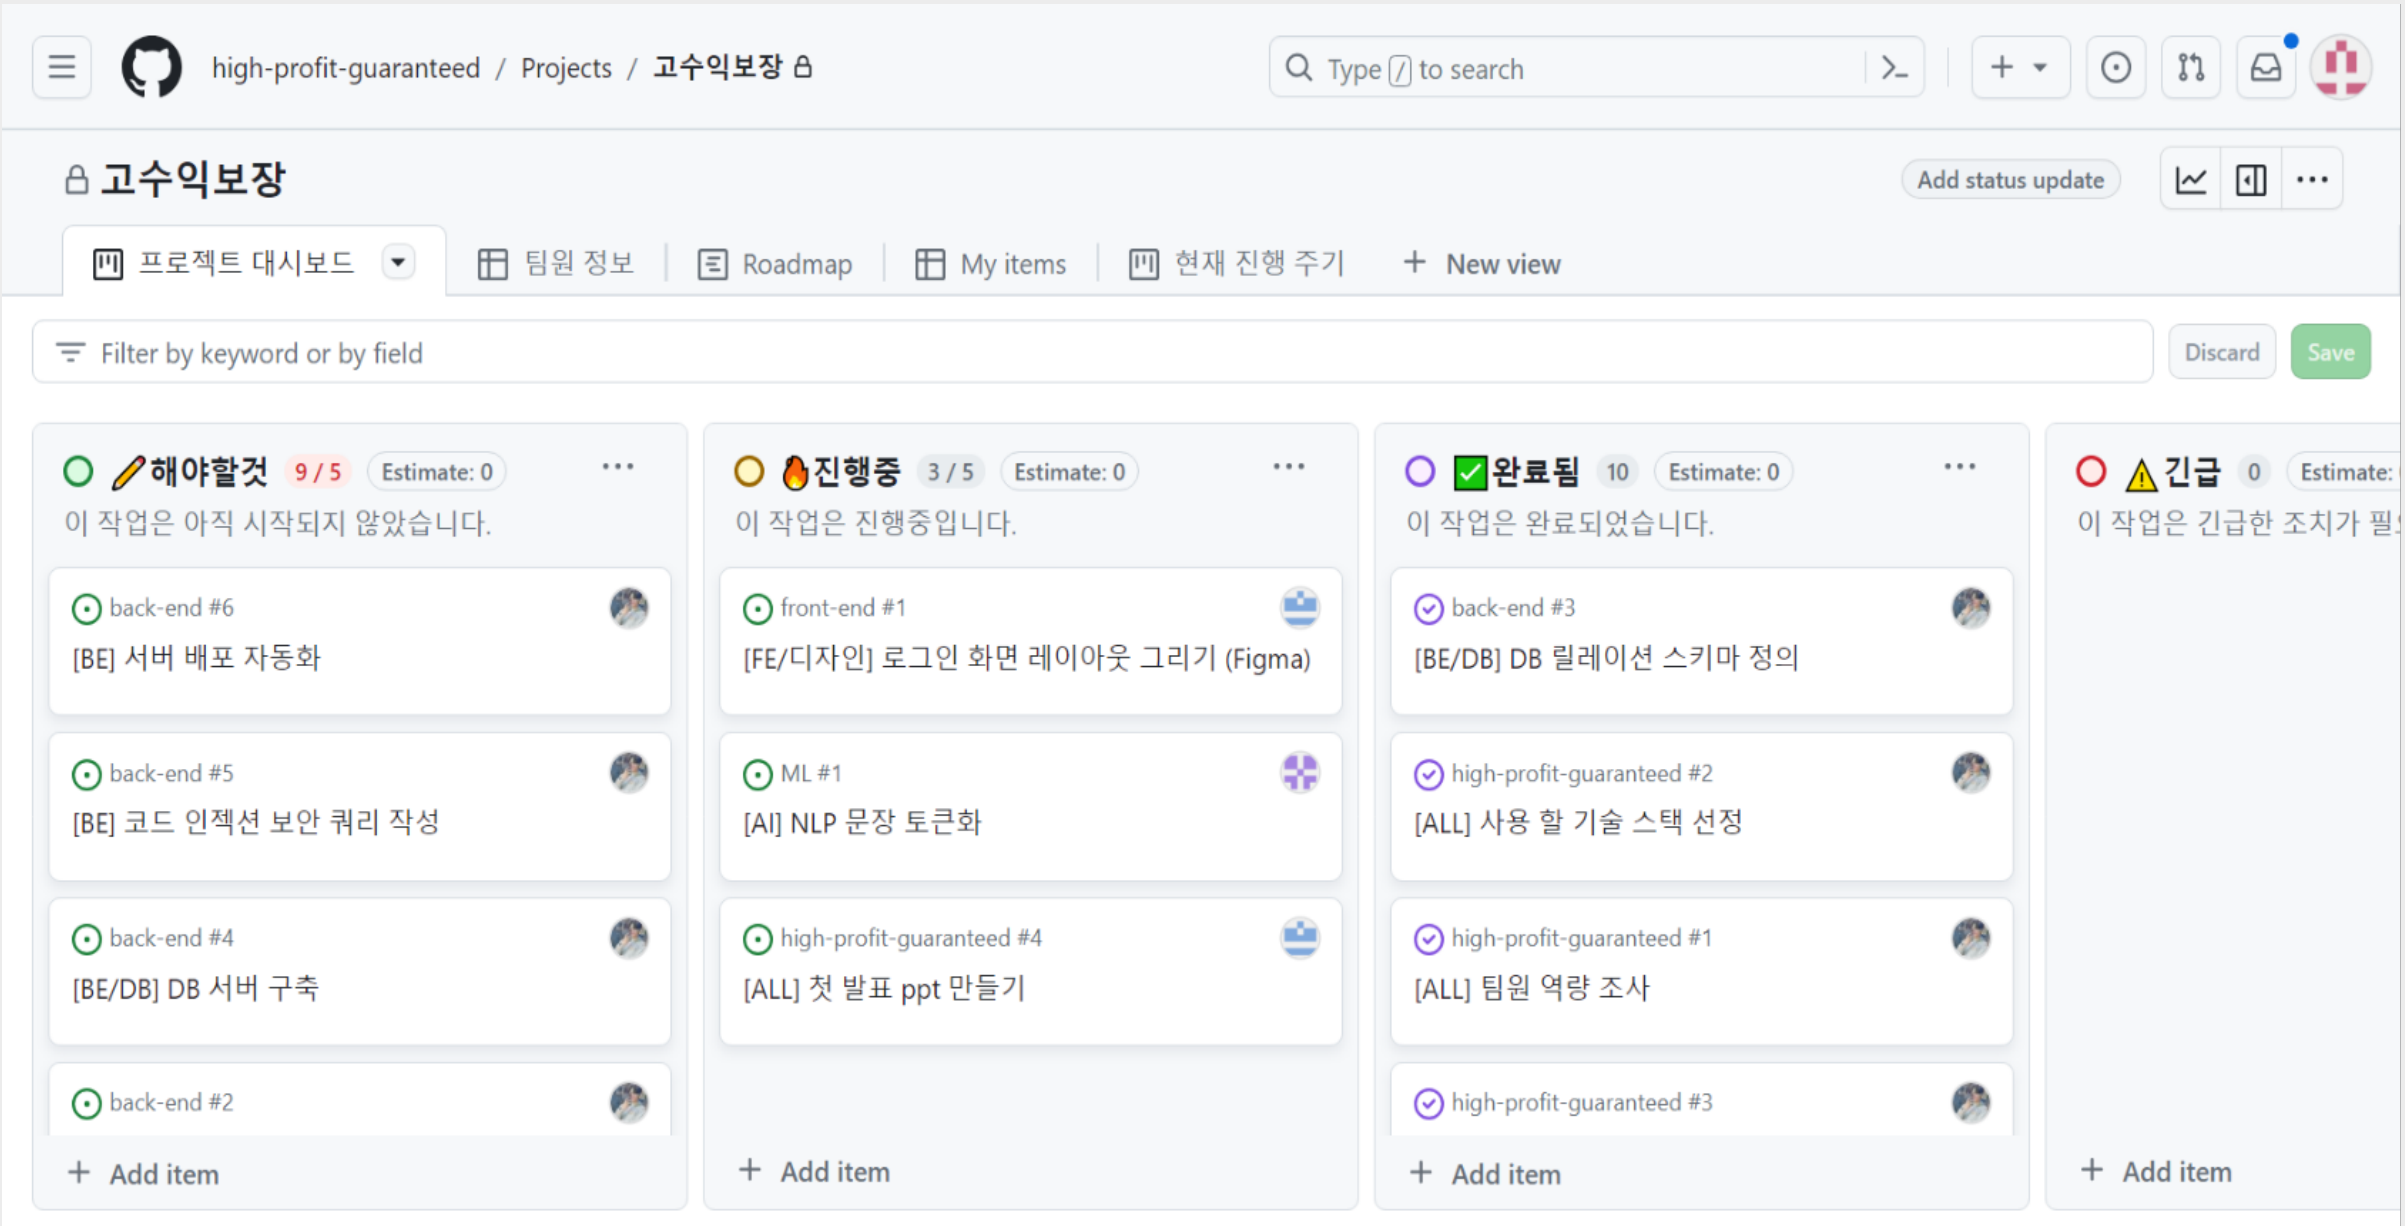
high-profit-guaranteed / Projects / 고수익보장

Type / to search

고수익보장

Add status update

프로젝트 대시보드 | 팀원 정보 | Roadmap | My items | 현재 진행 주기 | + New view

Filter by keyword or by field

Discard Save

해야할것 9 / 5 Estimate: 0
이 작업은 아직 시작되지 않았습니다.

back-end #6
[BE] 서버 배포 자동화

back-end #5
[BE] 코드 인젝션 보안 쿼리 작성

back-end #4
[BE/DB] DB 서버 구축

back-end #2

+ Add item

진행중 3 / 5 Estimate: 0
이 작업은 진행중입니다.

front-end #1
[FE/디자인] 로그인 화면 레이아웃 그리기 (Figma)

ML #1
[AI] NLP 문장 토큰화

high-profit-guaranteed #4
[ALL] 첫 발표 ppt 만들기

+ Add item

완료됨 10 Estimate: 0
이 작업은 완료되었습니다.

back-end #3
[BE/DB] DB 릴레이션 스키마 정의

high-profit-guaranteed #2
[ALL] 사용 할 기술 스택 선정

high-profit-guaranteed #1
[ALL] 팀원 역량 조사

high-profit-guaranteed #3

+ Add item

긴급 0 Estimate:
이 작업은 긴급한 조치가 필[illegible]

+ Add item